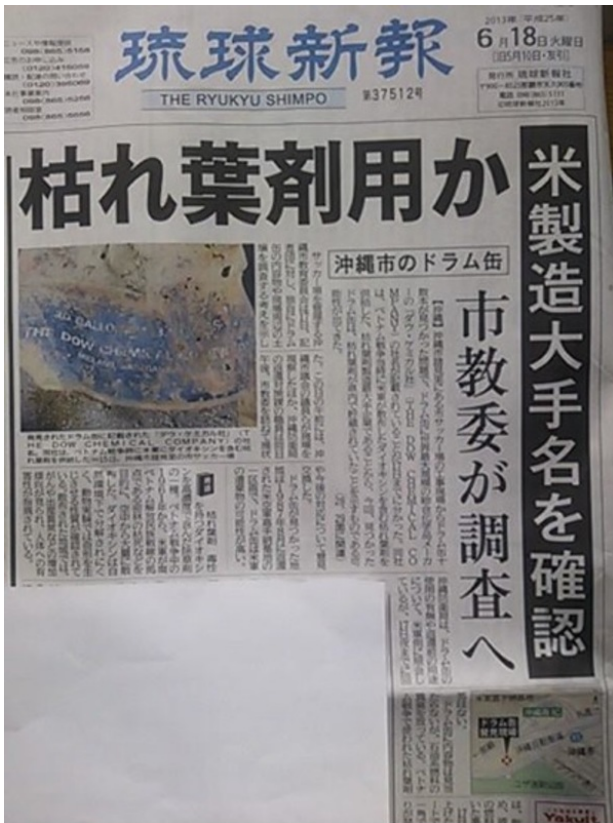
琉球新報
THE RYUKYU SHIMPO
第37512号
2013年(平成25年)
6月18日 火曜日
(旧5月10日・友引)
発行所 琉球新報社

枯れ葉剤用か
米製造大手名を確認
市教委が調査へ
沖縄市のドラム缶

55 GALLO
THE DOW CHEMICAL CO
MIDLAND MICHIGAN

THE DOW CHEMICAL COMPANY

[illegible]

Yakult